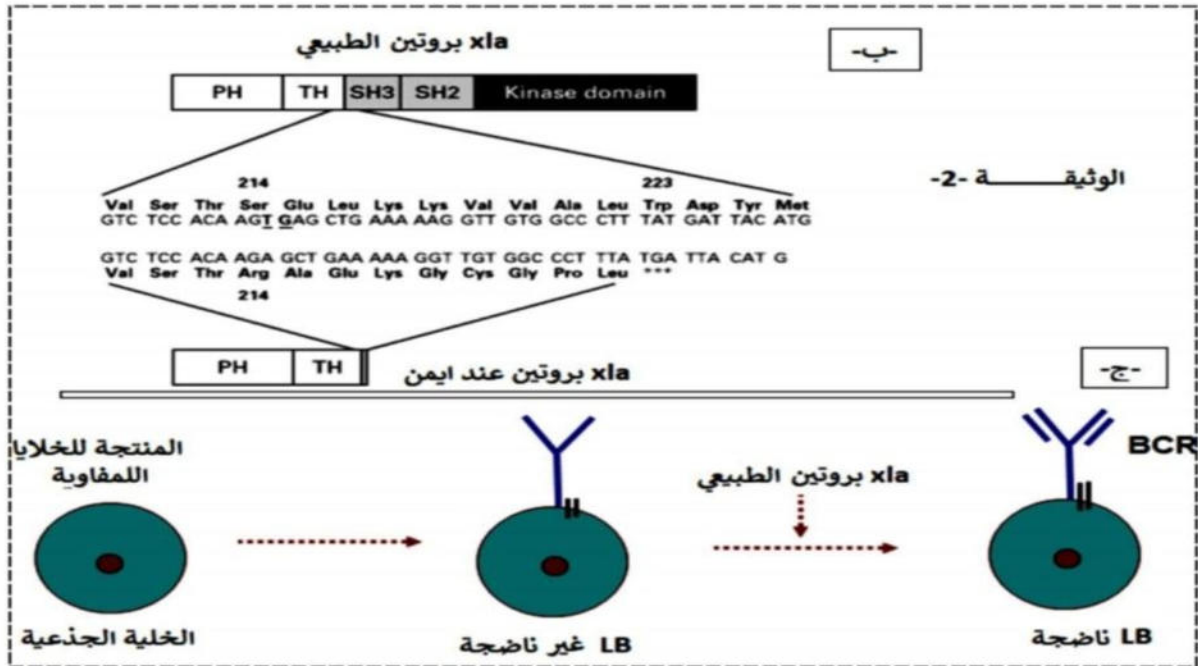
-ب-

بروتين الطبيعي xla

| PH | TH | SH3 | SH2 | Kinase domain |
|---|---|---|---|---|

الوثيقــــــة -2-

214 223

Val Ser Thr Ser Glu Leu Lys Lys Val Val Ala Leu Trp Asp Tyr Met
GTC TCC ACA AGT GAG CTG AAA AAG GTT GTG GCC CTT TAT GAT TAC ATG

GTC TCC ACA AGA GCT GAA AAA GGT TGT GGC CCT TTA TGA TTA CAT G
Val Ser Thr Arg Ala Glu Lys Gly Cys Gly Pro Leu ***
214

| PH | TH |
|---|---|

بروتين عند ايمن xla

-ج-

المنتجة للخلايا اللمفاوية

الخلية الجذعية

LB غير ناضجة

بروتين الطبيعي xla

BCR

LB ناضجة